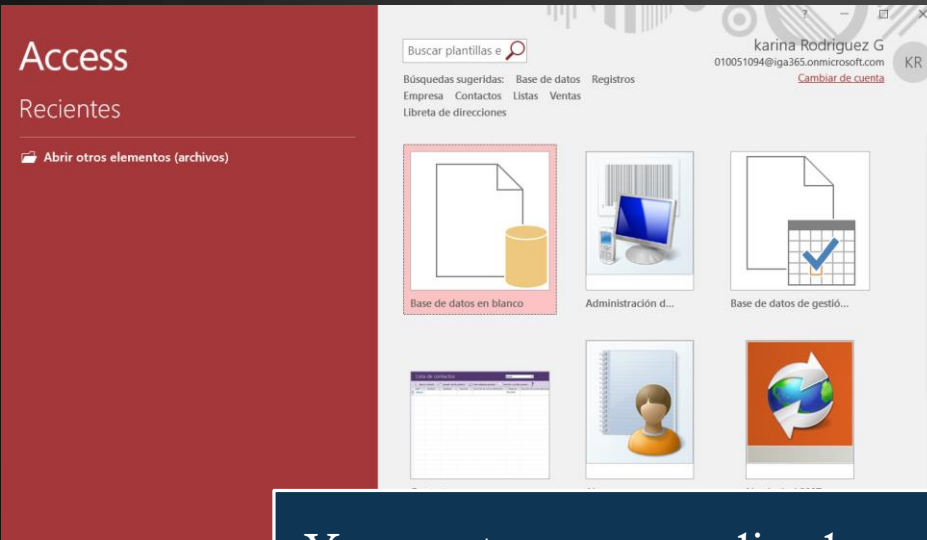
Access

Recientes

Abrir otros elementos (archivos)

Buscar plantillas e

Búsquedas sugeridas: Base de datos Registros Empresa Contactos Listas Ventas Libreta de direcciones

karina Rodriguez G
010051094@iga365.onmicrosoft.com
Cambiar de cuenta

KR

?

Base de datos en blanco

Administración d...

Base de datos de gestió...

Lista de contactos

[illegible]